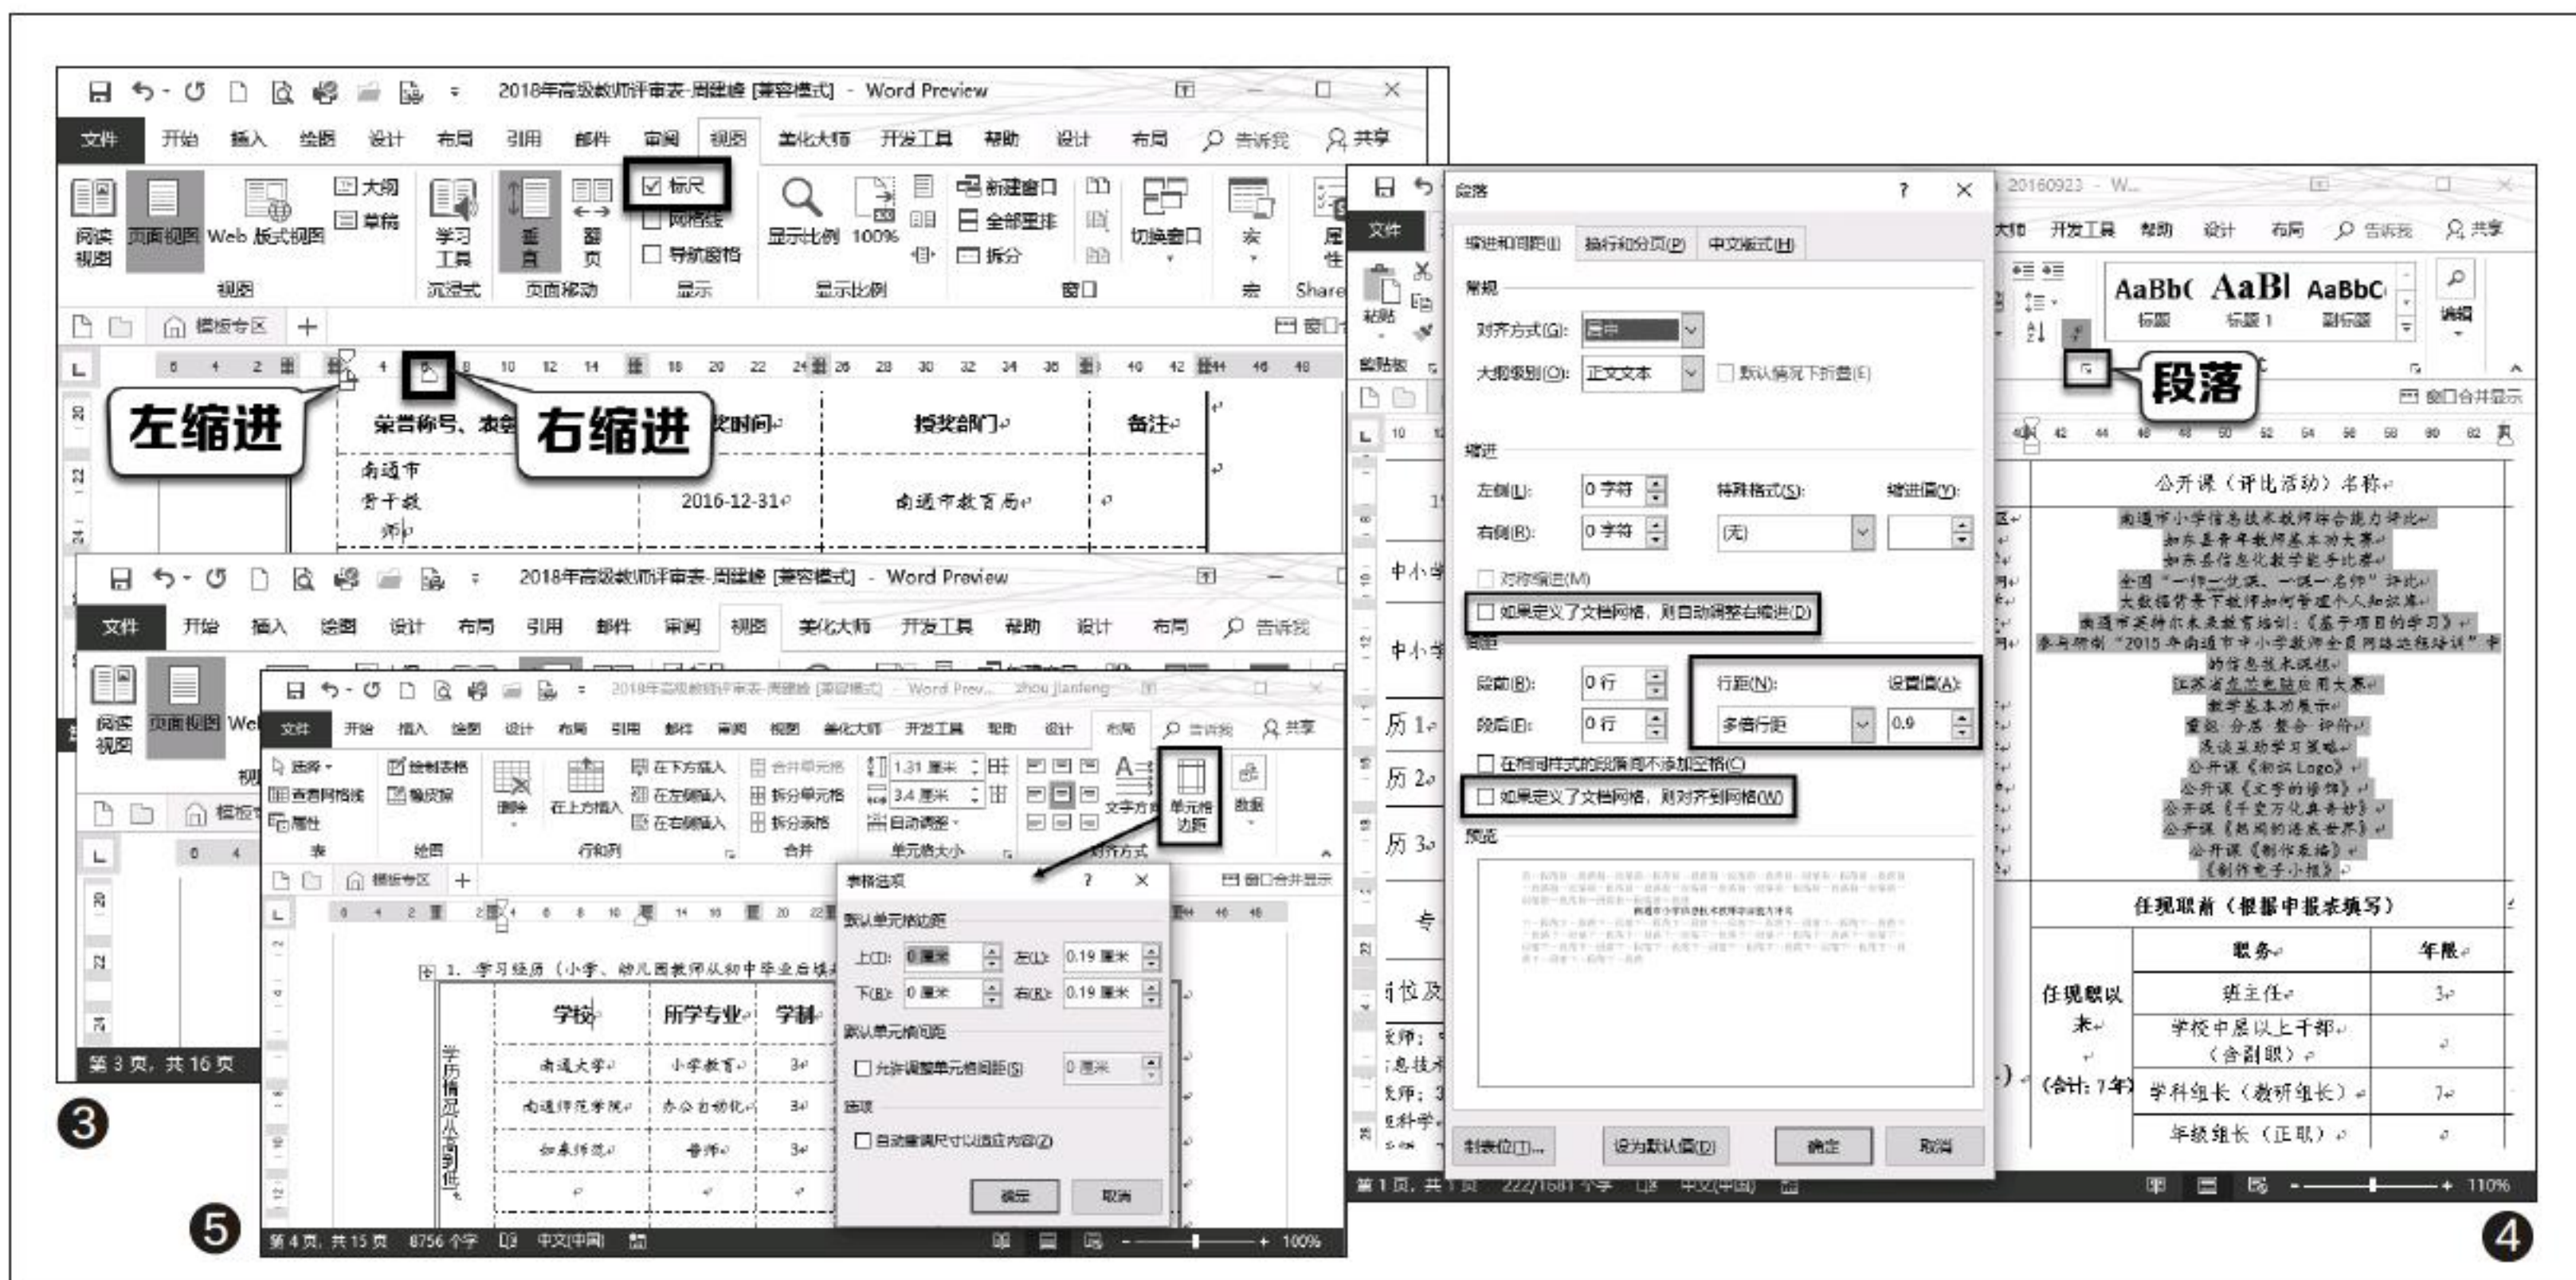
2018年高级教师评审表-周建峰 [兼容模式] - Word Preview

文件 开始 插入 绘图 设计 布局 引用 邮件 审阅 视图 美化大师 开发工具 帮助 设计 布局 告诉我 共享

阅读视图 页面视图 Web 版式视图 大纲 草稿 视图 学习工具 沉浸式 垂直 翻页 页面移动 标尺 网格线 导航窗格 显示 显示比例 100% 显示比例 新建窗口 全部重排 拆分 窗口 切换窗口 宏 宏 属性 Share

模板专区

左缩进

右缩进

荣誉称号、表 时间 授奖部门 备注

南通市骨干教师 2016-12-31 南通市教育局

2018年高级教师评审表-周建峰 [兼容模式] - Word Preview

文件 开始 插入 绘图 设计 布局 引用 邮件 审阅 视图 美化大师 开发工具 帮助 设计 布局 告诉我

阅读视图 页面视图

第 3 页，共 16 页

❸

2018年高级教师评审表-周建峰 [兼容模式] - Word Prev... zhou jianfeng

文件 开始 插入 绘图 设计 布局 引用 邮件 审阅 视图 美化大师 开发工具 帮助 设计 布局 告诉我 共享

选择 查看网格线 属性 表 绘制表格 橡皮擦 绘图 删除 在上方插入 在下方插入 在左侧插入 在右侧插入 行和列 合并单元格 拆分单元格 拆分表格 合并 1.31 厘米 3.4 厘米 自动调整 单元格大小 文字方向 单元格边距 对齐方式 数据

模板专区

1. 学习经历（小学、幼儿园教师从初中毕业后填

学校 所学专业 学制

南通大学 小学教育 3

南通师范学院 办公自动化 3

如皋师范 普师 3

学历情况（从高到低）

表格选项

默认单元格边距

上(T): 0 厘米 左(L): 0.19 厘米

下(B): 0 厘米 右(R): 0.19 厘米

默认单元格间距

允许调整单元格间距(S) 0 厘米

选项

自动重调尺寸以适应内容(Z)

确定 取消

第 4 页，共 15 页 8756 个字 中文(中国) 100%

❺

段落

缩进和间距(I) 换行和分页(P) 中文版式(H)

常规

对齐方式(G): 居中

大纲级别(O): 正文文本 默认情况下折叠(E)

缩进

左侧(L): 0 字符 特殊格式(S): 缩进值(Y):

右侧(R): 0 字符 (无)

对称缩进(M)

如果定义了文档网格，则自动调整右缩进(D)

间距

段前(B): 0 行 行距(N): 设置值(A):

段后(F): 0 行 多倍行距 0.9

在相同样式的段落间不添加空格(C)

如果定义了文档网格，则对齐到网格(W)

预览

制表位(T)... 设为默认值(D) 确定 取消

20160923 - W...

开发工具 帮助 设计 布局 告诉我 共享

AaBbC AaBl AaBbC 标题 标题 1 副标题 编辑

段落

窗口合并显示

粘贴 剪贴板 文件

公开课（评比活动）名称

南通市小学信息技术教师综合能力评比

如东县青年教师基本功大赛

如东县信息化教学能手比赛

全国"一师一优课、一课一名师"评比

大数据背景下教师如何管理个人知识库

南通市奖特尔未来教育培训：《基于项目的学习》

参与研制"2015年南通市中小学教师全员网络远程培训"中

的信息技术课程

江苏省"杏坛杯"苏派大赛

教学基本功展示

重组·分层·整合·评价

浅谈互动学习策略

公开课《创设Logo》

公开课《文字的修饰》

公开课《千变万化真奇妙》

公开课《丰富的活动世界》

公开课《制作表格》

《制作电子小报》

任现职前（根据申报表填写）

职务 年限

任现职以来 (合计: 7年)

班主任 3

学校中层以上干部（含副职）

学科组长（教研组长） 7

年级组长（正职）

第 1 页，共 1 页 222/1681 个字 中文(中国) 110%

❹